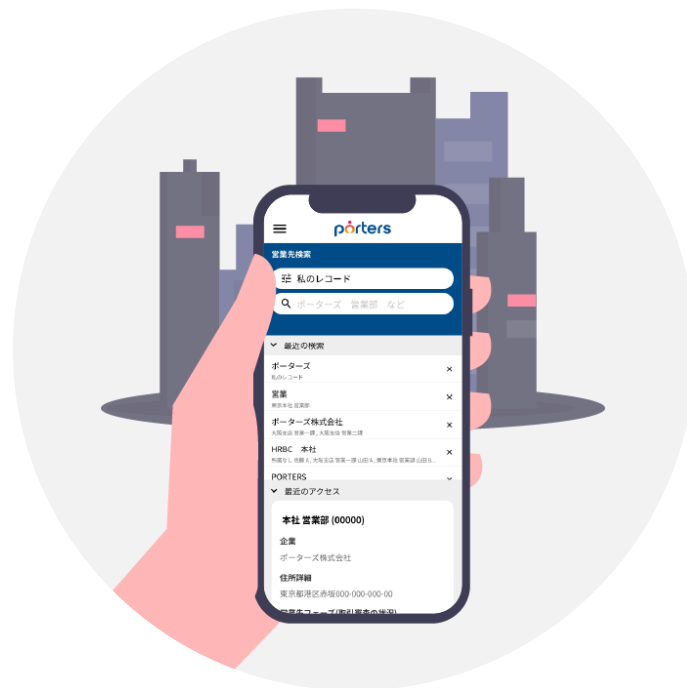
porters

営業先検索

私のレコード

ポーターズ　営業部　など

最近の検索

ポーターズ
私のレコード

営業
東京本社 営業部

ポーターズ株式会社
大阪支店 営業一課，大阪支店 営業二課

HRBC　本社
所属なし 佐藤 d，大阪支店 営業一課 山田 a，東京本社 営業部 山田 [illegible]

PORTERS

最近のアクセス

本社 営業部 (00000)

企業
ポーターズ株式会社

住所詳細
東京都港区赤坂000-000-000-00

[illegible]